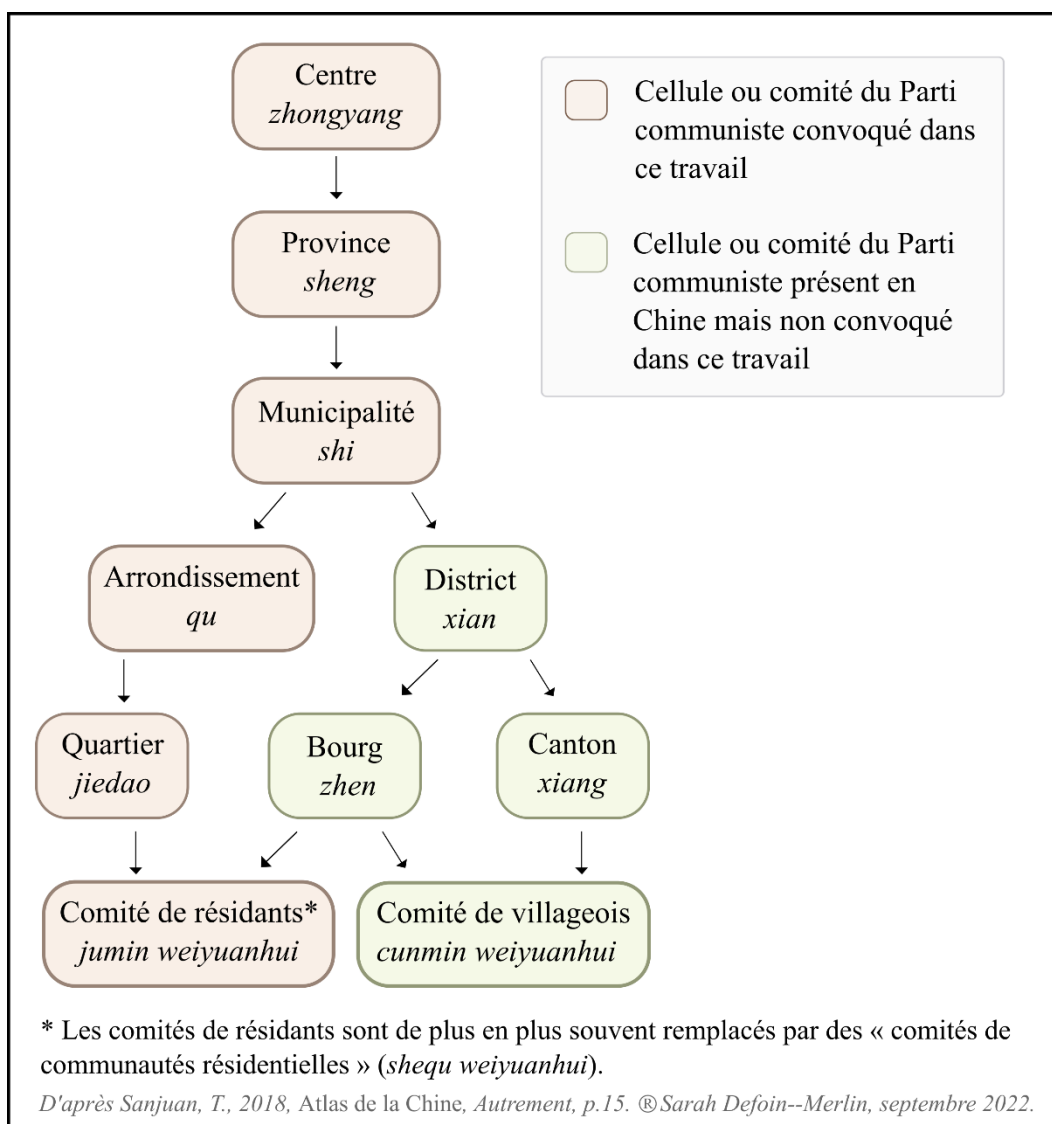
Centre
zhongyang

Cellule ou comité du Parti communiste convoqué dans ce travail

Cellule ou comité du Parti communiste présent en Chine mais non convoqué dans ce travail

Province
sheng

Municipalité
shi

Arrondissement
qu

District
xian

Quartier
jiedao

Bourg
zhen

Canton
xiang

Comité de résidants*
jumin weiyuanhui

Comité de villageois
cunmin weiyuanhui

* Les comités de résidants sont de plus en plus souvent remplacés par des « comités de communautés résidentielles » (shequ weiyuanhui).

D'après Sanjuan, T., 2018, Atlas de la Chine, Autrement, p.15. ®Sarah Defoin--Merlin, septembre 2022.